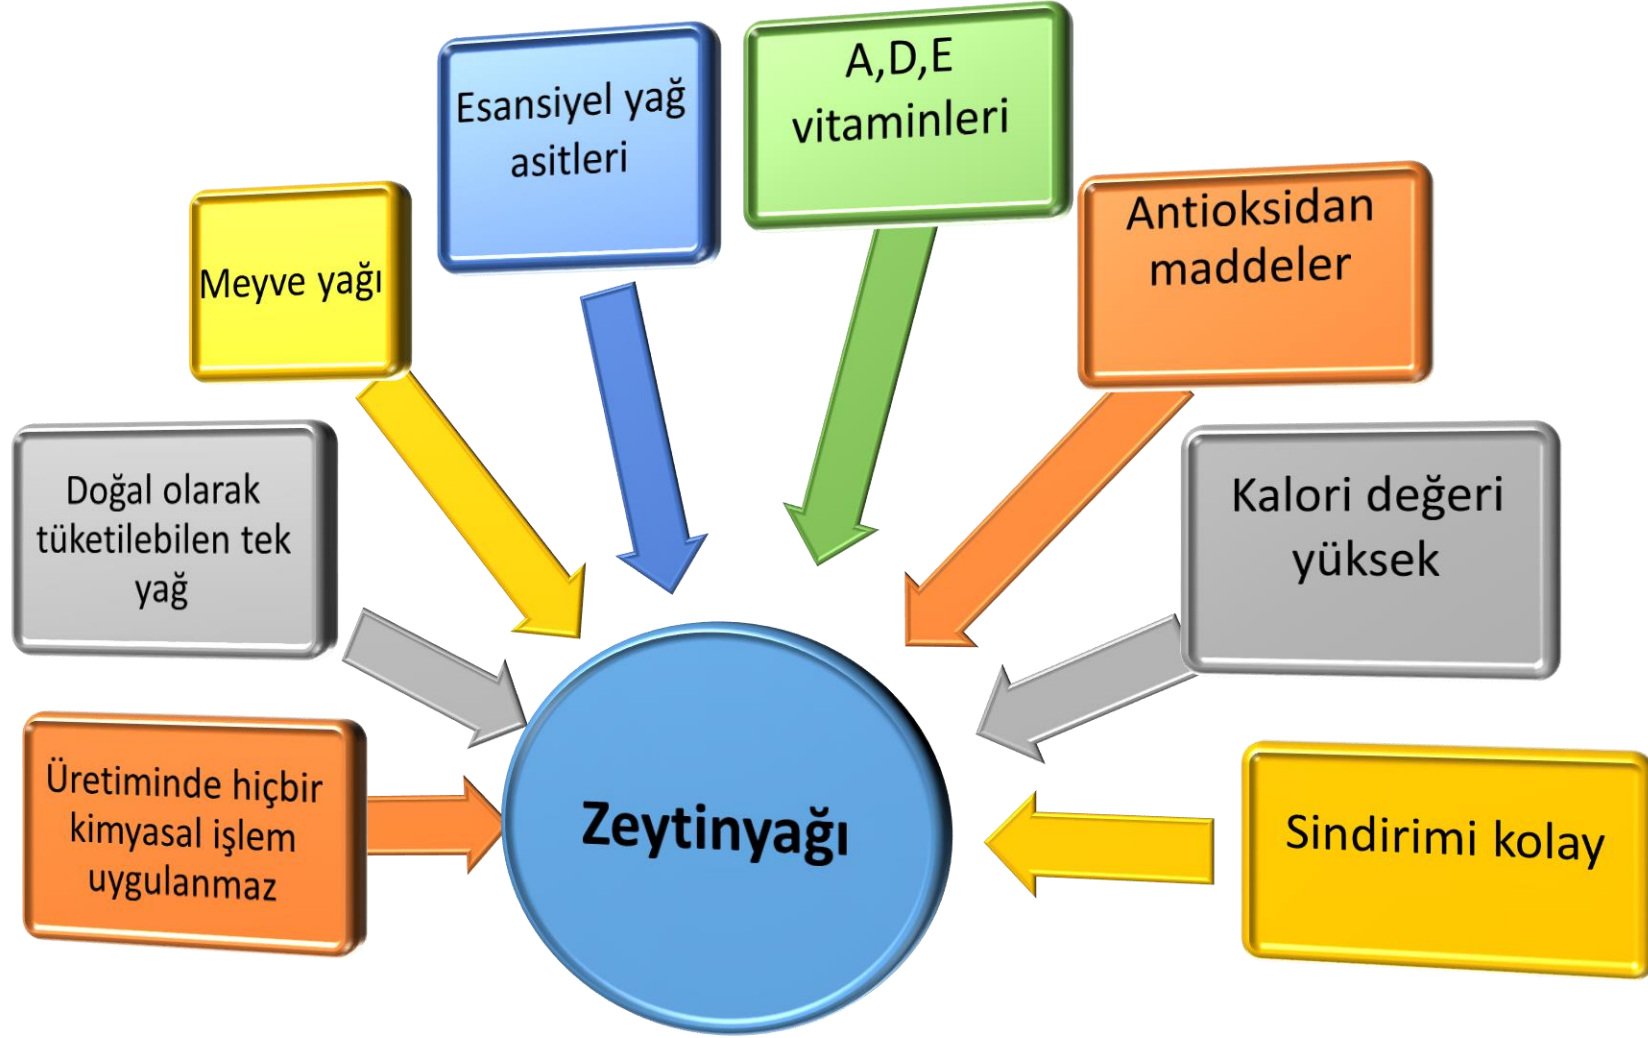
Esansiyel yağ asitleri

A,D,E vitaminleri

Meyve yağı

Antioksidan maddeler

Doğal olarak tüketilebilen tek yağ

Kalori değeri yüksek

Üretiminde hiçbir kimyasal işlem uygulanmaz

Zeytinyağı

Sindirimi kolay